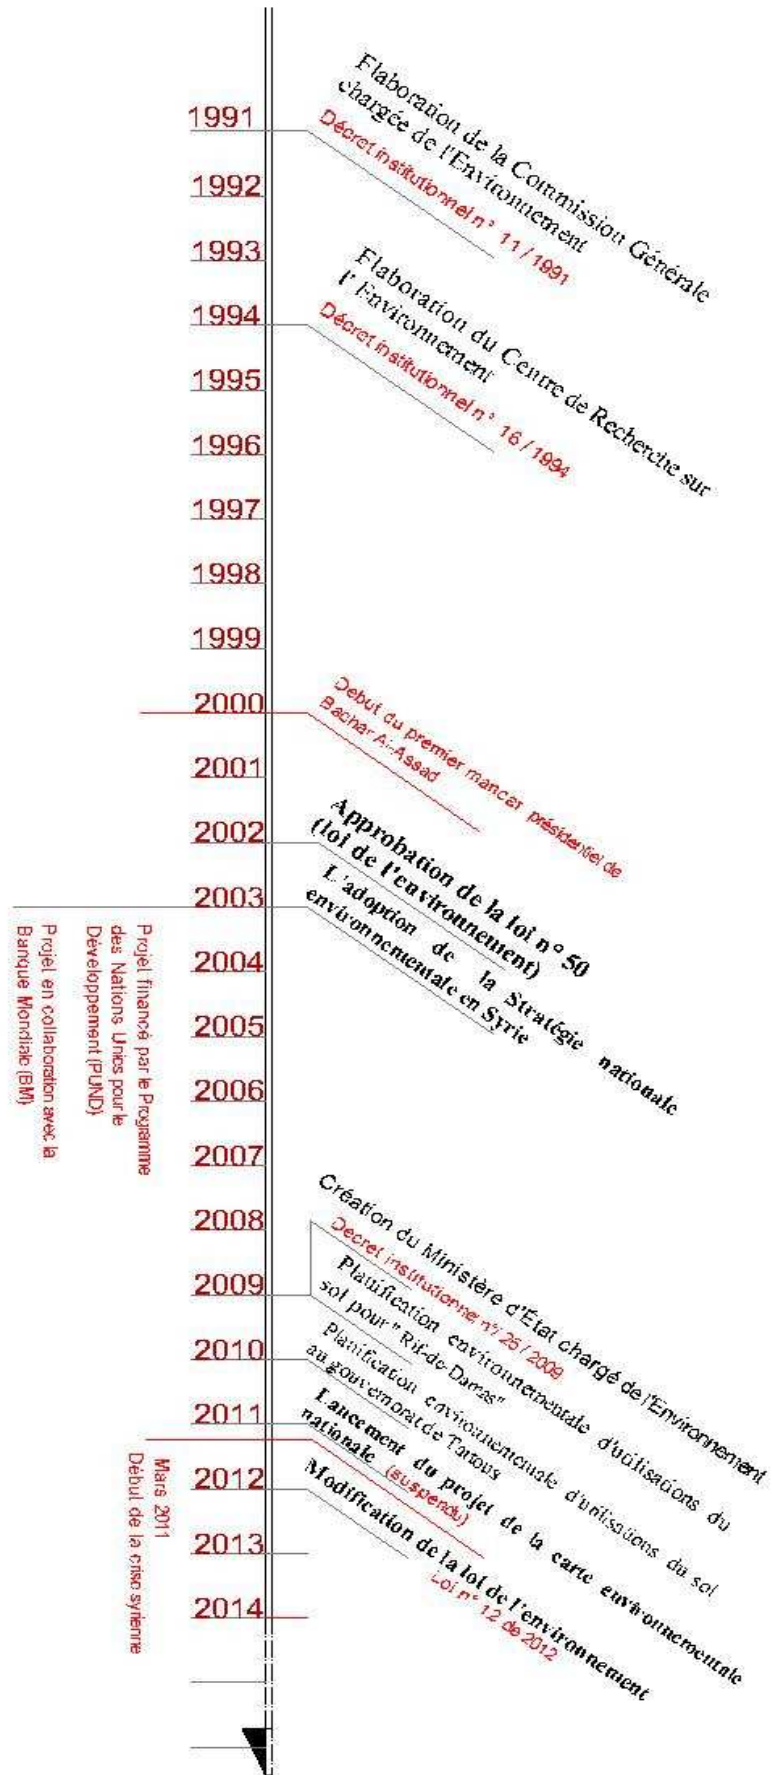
1991
Elaboration de la Commission Générale chargée de l'Environnement
Décret institutionnel n° 11 / 1991

1992

1993

1994
Elaboration du Centre de Recherche sur l'Environnement
Décret institutionnel n° 16 / 1994

1995

1996

1997

1998

1999

2000
Debut du premier mandat présidentiel de Bachar Al-Assad

2001

2002
Approbation de la loi n° 50 (loi de l'environnement)

2003
L'adoption de la Stratégie nationale environnementale en Syrie

Projet financé par le Programme des Nations Unies pour le Développement (PUND)

Projet en collaboration avec la Banque Mondiale (BM)

2004

2005

2006

2007

2008
Création du Ministère d'État chargé de l'Environnement
Decret institutionnel n° 25 / 2009

2009
Planification environnementale d'utilisations du sol pour " Rif-de-Damas"

2010
Planification environnementale d'utilisations du sol au gouvernorat de Tartous

2011
Lancement du projet de la carte environnementale nationale (suspendu)

Mars 2011
Début de la crise syrienne

2012
Modification de la loi de l'environnement
Loi n° 12 de 2012

2013

2014